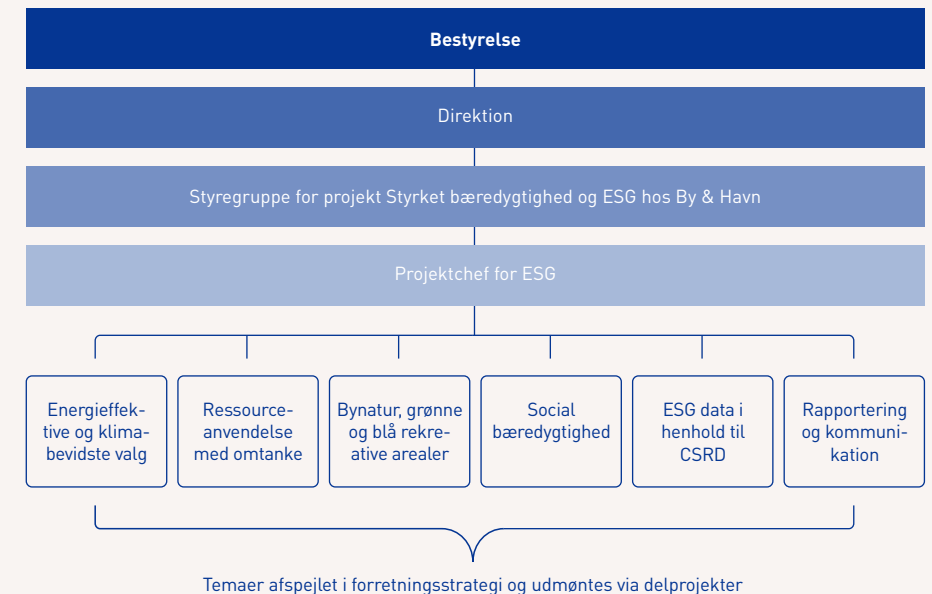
Bestyrelse

Direktion

Styregruppe for projekt Styrket bæredygtighed og ESG hos By & Havn

Projektchef for ESG

Energieffektive og klimabevidste valg

Ressourceanvendelse med omtanke

Bynatur, grønne og blå rekreative arealer

Social bæredygtighed

ESG data i henhold til CSRD

Rapportering og kommunikation

Temaer afspejlet i forretningsstrategi og udmøntes via delprojekter